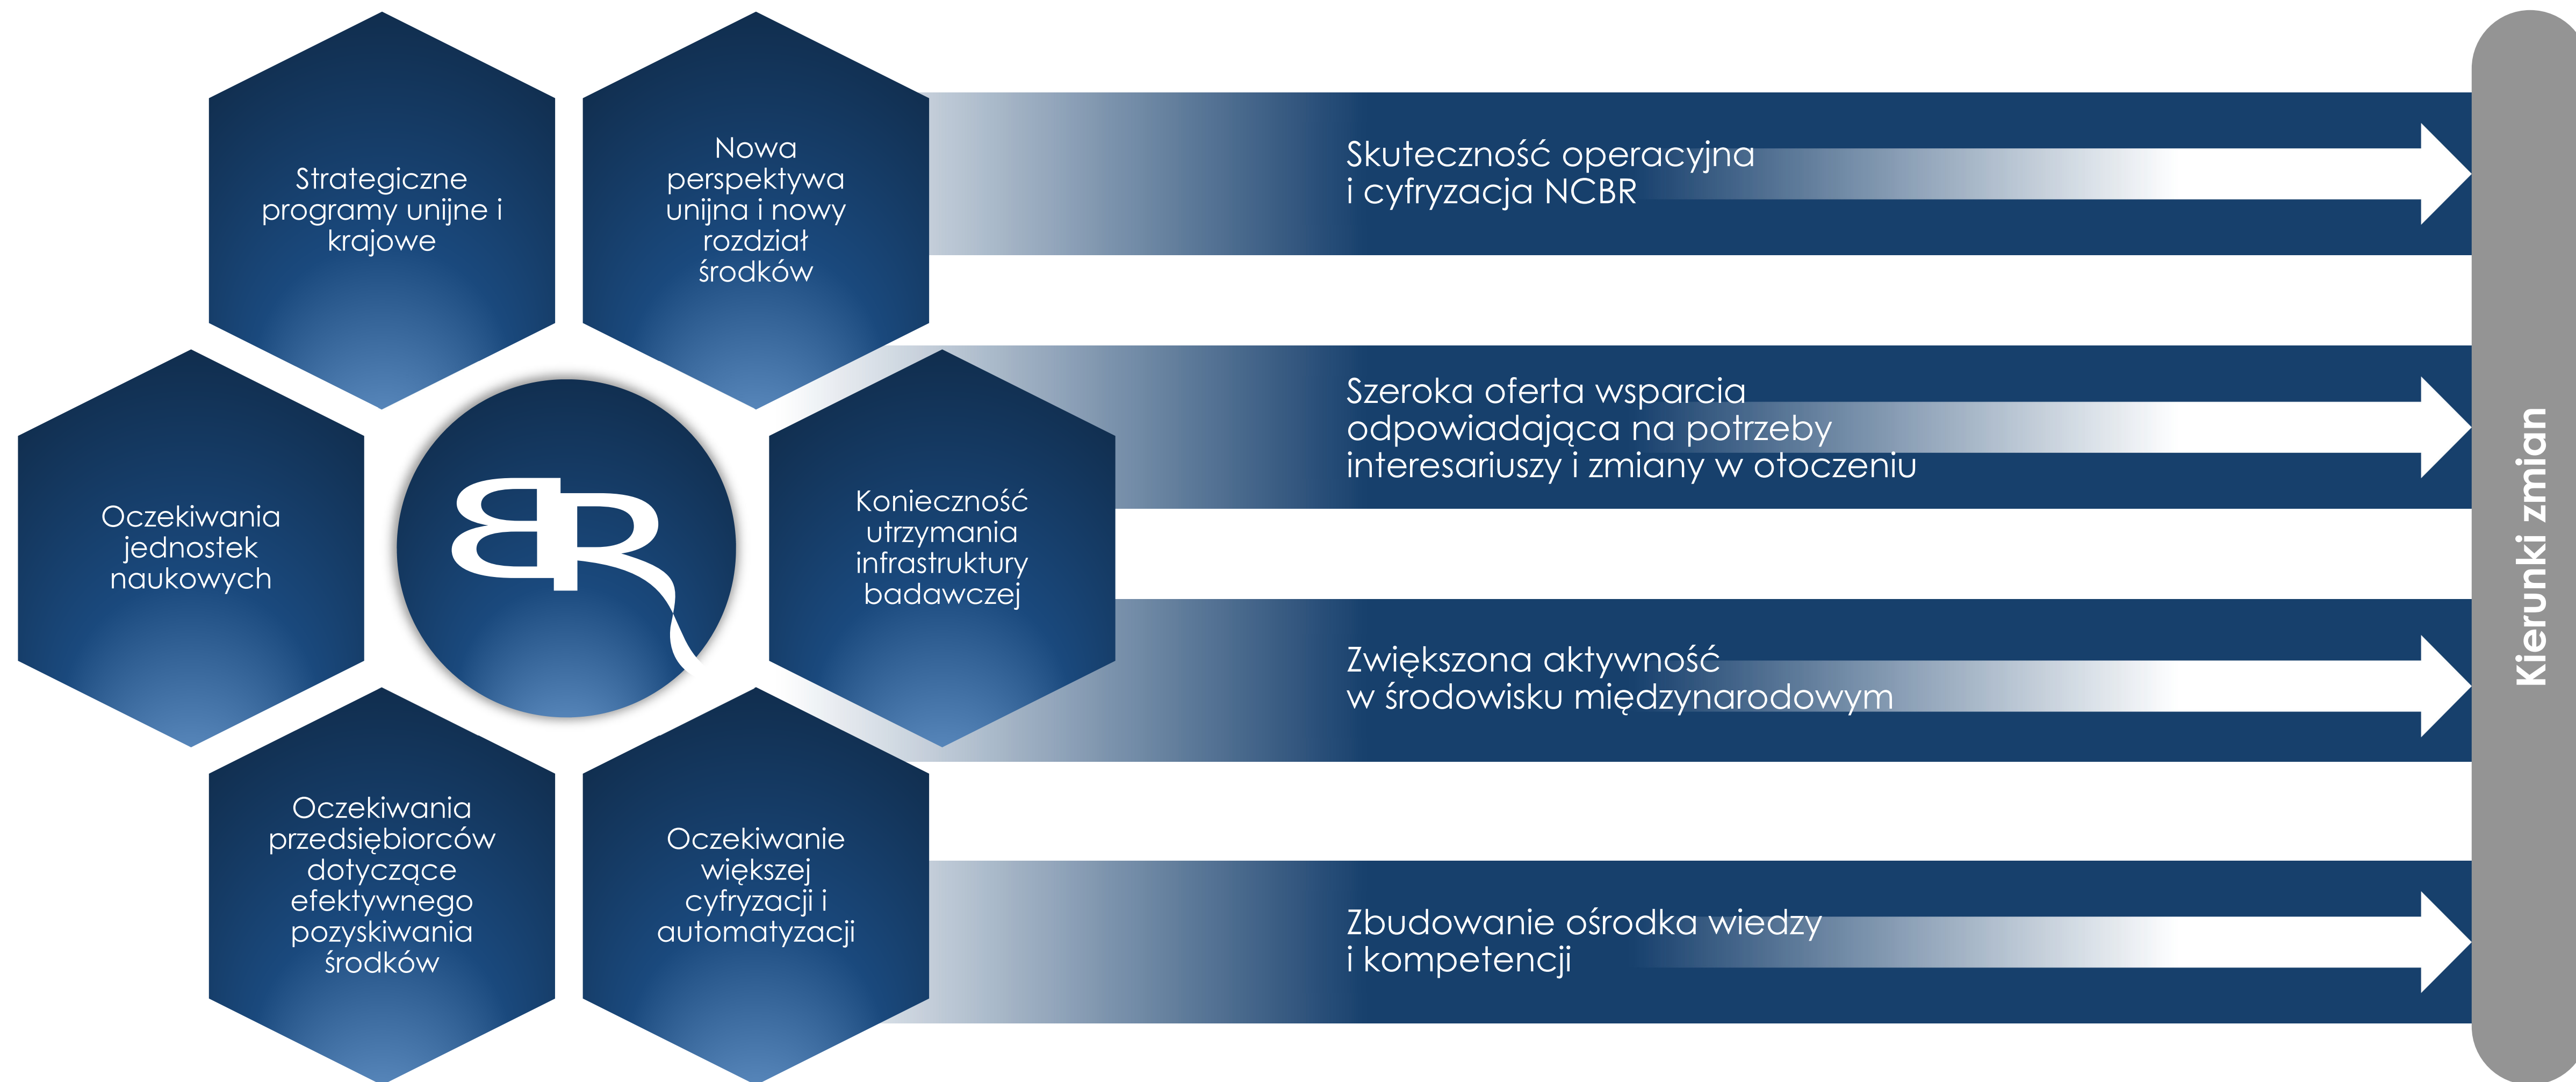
Strategiczne programy unijne i krajowe

Nowa perspektywa unijna i nowy rozdział środków

Oczekiwania jednostek naukowych

BR

Konieczność utrzymania infrastruktury badawczej

Oczekiwania przedsiębiorców dotyczące efektywnego pozyskiwania środków

Oczekiwanie większej cyfryzacji i automatyzacji

Skuteczność operacyjna i cyfryzacja NCBR

Szeroka oferta wsparcia odpowiadająca na potrzeby interesariuszy i zmiany w otoczeniu

Zwiększona aktywność w środowisku międzynarodowym

Zbudowanie ośrodka wiedzy i kompetencji

Kierunki zmian